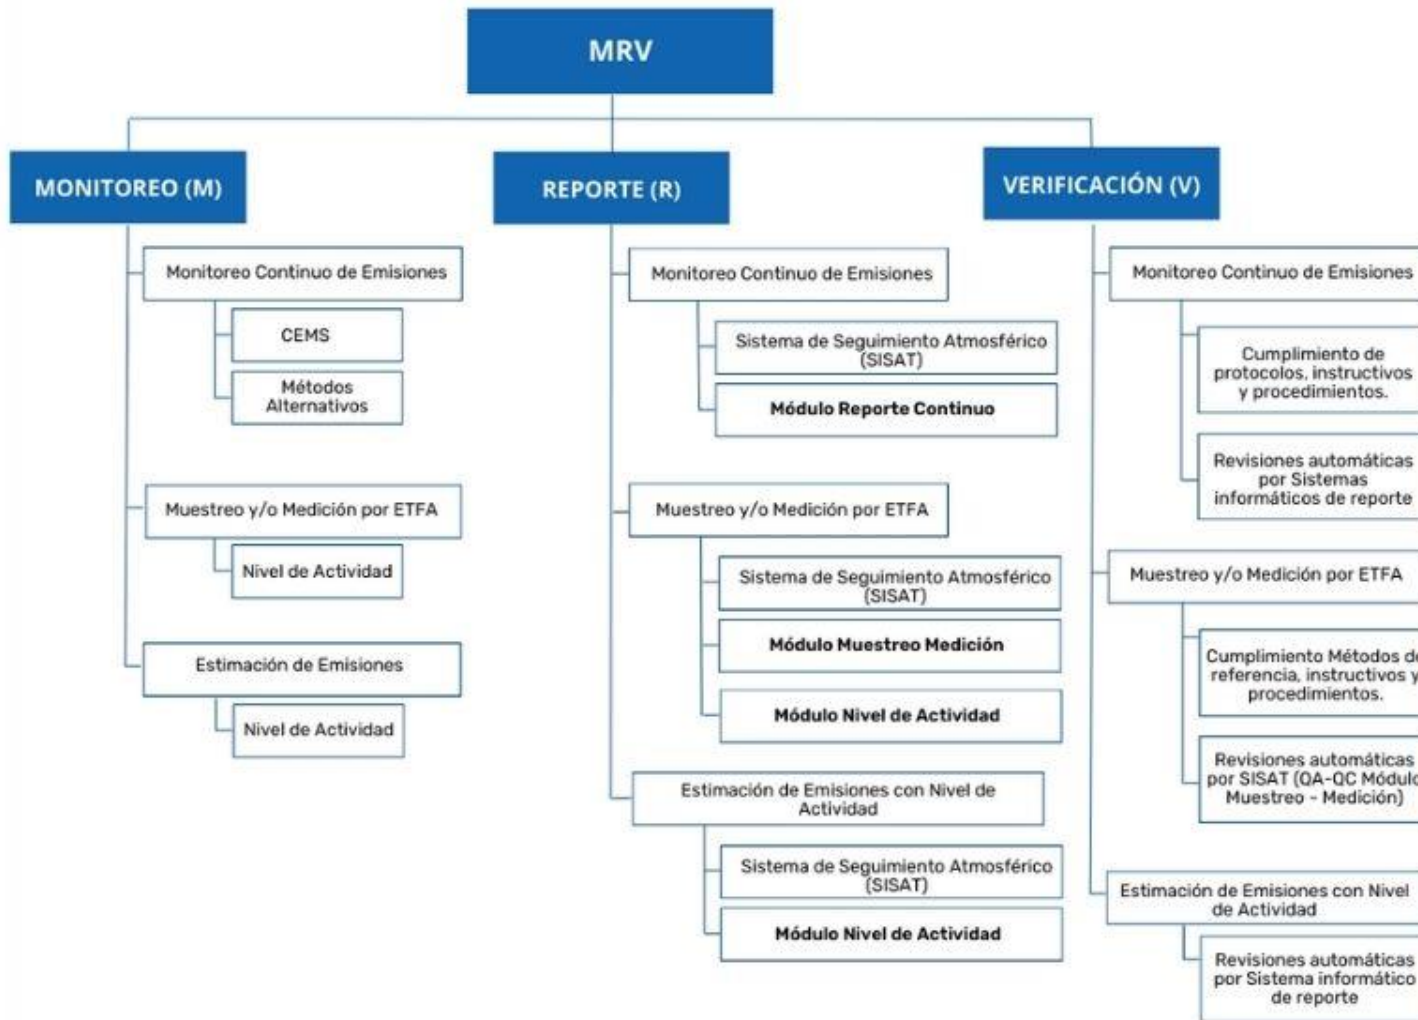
MRV

MONITOREO (M)

Monitoreo Continuo de Emisiones

CEMS

Métodos Alternativos

Muestreo y/o Medición por ETFA

Nivel de Actividad

Estimación de Emisiones

Nivel de Actividad

REPORTE (R)

Monitoreo Continuo de Emisiones

Sistema de Seguimiento Atmosférico (SISAT)

Módulo Reporte Continuo

Muestreo y/o Medición por ETFA

Sistema de Seguimiento Atmosférico (SISAT)

Módulo Muestreo Medición

Módulo Nivel de Actividad

Estimación de Emisiones con Nivel de Actividad

Sistema de Seguimiento Atmosférico (SISAT)

Módulo Nivel de Actividad

VERIFICACIÓN (V)

Monitoreo Continuo de Emisiones

Cumplimiento de protocolos, instructivos y procedimientos.

Revisiones automáticas por Sistemas informáticos de reporte

Muestreo y/o Medición por ETFA

Cumplimiento Métodos d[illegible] referencia, instructivos y procedimientos.

Revisiones automáticas por SISAT (QA-QC Módul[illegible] Muestreo - Medición)

Estimación de Emisiones con Nivel de Actividad

Revisiones automáticas por Sistema informático de reporte